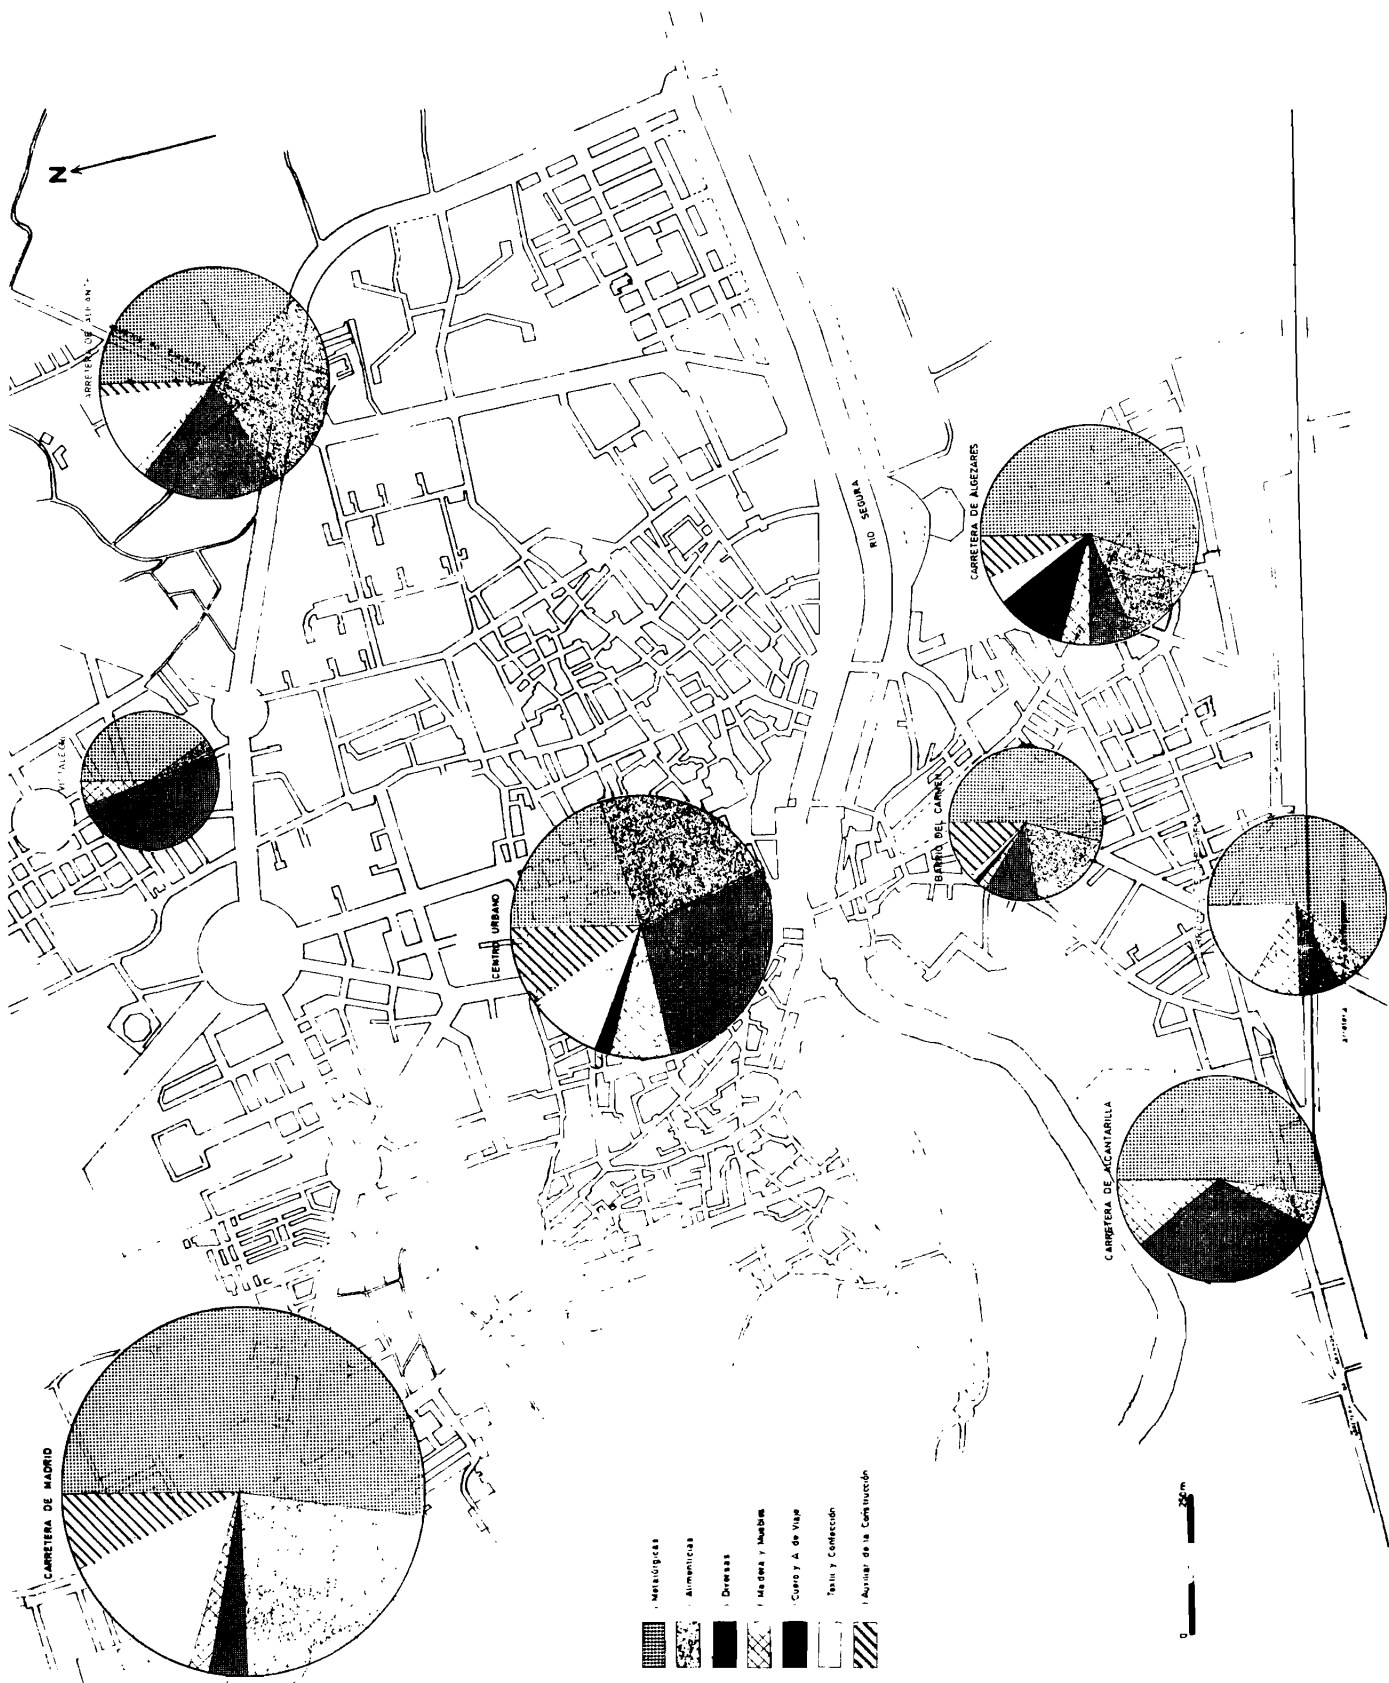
Z

CARRETERA DE ALICANTE

VISTALEGRE

CENTRO URBANO

RIO SEGURA

CARRETERA DE ALGEZARES

BARRIO DEL CARMEN

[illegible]

CARRETERA DE ALCANTARILLA

CARRETERA DE MADRID

I. Metalúrgicas
I. Alimenticias
I. Diversas
I. Madera y Muebles
I. Cuero y A. de Viaje
I. Textil y Confección
I. Auxiliar de la Construcción

0
250m